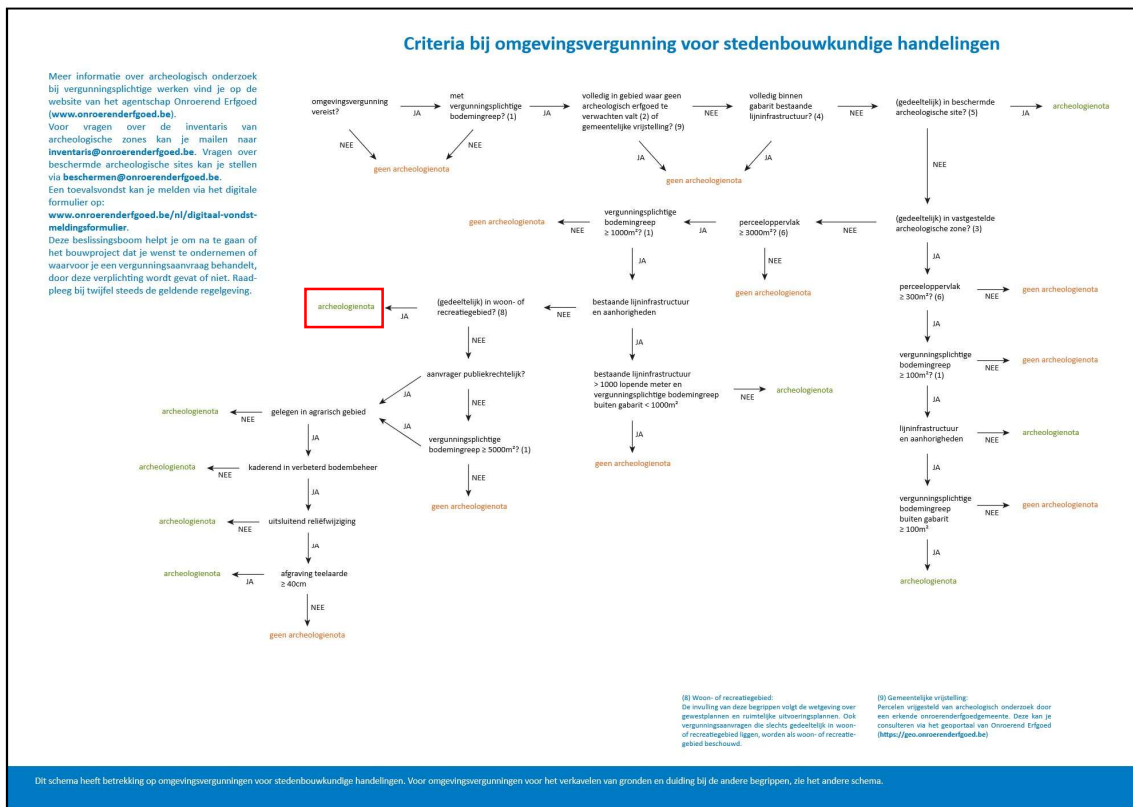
Criteria bij omgevingsvergunning voor stedenbouwkundige handelingen

Meer informatie over archeologisch onderzoek bij vergunningsplichtige werken vind je op de website van het agentschap Onroerend Erfgoed (www.onroerenderfgoed.be).
Voor vragen over de inventaris van archeologische zones kan je mailen naar inventaris@onroerenderfgoed.be. Vragen over beschermde archeologische sites kan je stellen via beschermen@onroerenderfgoed.be.
Een toevalsvondst kan je melden via het digitale formulier op:
www.onroerenderfgoed.be/nl/digitaal-vondstmeldingsformulier.
Deze beslissingsboom helpt je om na te gaan of het bouwproject dat je wenst te ondernemen of waarvoor je een vergunningsaanvraag behandelt, door deze verplichting wordt gevat of niet. Raadpleeg bij twijfel steeds de geldende regelgeving.

omgevingsvergunning vereist?
JA
NEE
met vergunningsplichtige bodemingreep? (1)
JA
NEE
geen archeologienota
volledig in gebied waar geen archeologisch erfgoed te verwachten valt (2) of gemeentelijke vrijstelling? (9)
NEE
JA
volledig binnen gabarit bestaande lijninfrastructuur? (4)
JA
NEE
geen archeologienota
(gedeeltelijk) in beschermde archeologische site? (5)
JA
archeologienota
NEE
(gedeeltelijk) in vastgestelde archeologische zone? (3)
NEE
perceeloppervlak ≥ 3000m²? (6)
JA
NEE
geen archeologienota
vergunningsplichtige bodemingreep ≥ 1000m²? (1)
NEE
geen archeologienota
JA
bestaande lijninfrastructuur en aanhorigheden
NEE
(gedeeltelijk) in woon- of recreatiegebied? (8)
JA
archeologienota
NEE
aanvrager publiekrechtelijk?
JA
NEE
vergunningsplichtige bodemingreep ≥ 5000m²? (1)
JA
NEE
geen archeologienota
gelegen in agrarisch gebied
NEE
archeologienota
JA
kaderend in verbeterd bodembeheer
NEE
archeologienota
JA
uitsluitend reliëfwijziging
NEE
archeologienota
JA
afgraving teelaarde ≥ 40cm
JA
archeologienota
NEE
geen archeologienota
JA
bestaande lijninfrastructuur > 1000 lopende meter en vergunningsplichtige bodemingreep buiten gabarit < 1000m²
NEE
archeologienota
JA
geen archeologienota
JA
perceeloppervlak ≥ 300m²? (6)
NEE
geen archeologienota
JA
vergunningsplichtige bodemingreep ≥ 100m²? (1)
NEE
geen archeologienota
JA
lijninfrastructuur en aanhorigheden
NEE
archeologienota
JA
vergunningsplichtige bodemingreep buiten gabarit ≥ 100m²
NEE
geen archeologienota
JA
archeologienota

(8) Woon- of recreatiegebied:
De invulling van deze begrippen volgt de wetgeving over gewestplannen en ruimtelijke uitvoeringsplannen. Ook vergunningsaanvragen die slechts gedeeltelijk in woon- of recreatiegebied liggen, worden als woon- of recreatiegebied beschouwd.

(9) Gemeentelijke vrijstelling:
Percelen vrijgesteld van archeologisch onderzoek door een erkende onroerenderfgoedgemeente. Deze kan je consulteren via het geoportaal van Onroerend Erfgoed (https://geo.onroerenderfgoed.be)

Dit schema heeft betrekking op omgevingsvergunningen voor stedenbouwkundige handelingen. Voor omgevingsvergunningen voor het verkavelen van gronden en duiding bij de andere begrippen, zie het andere schema.